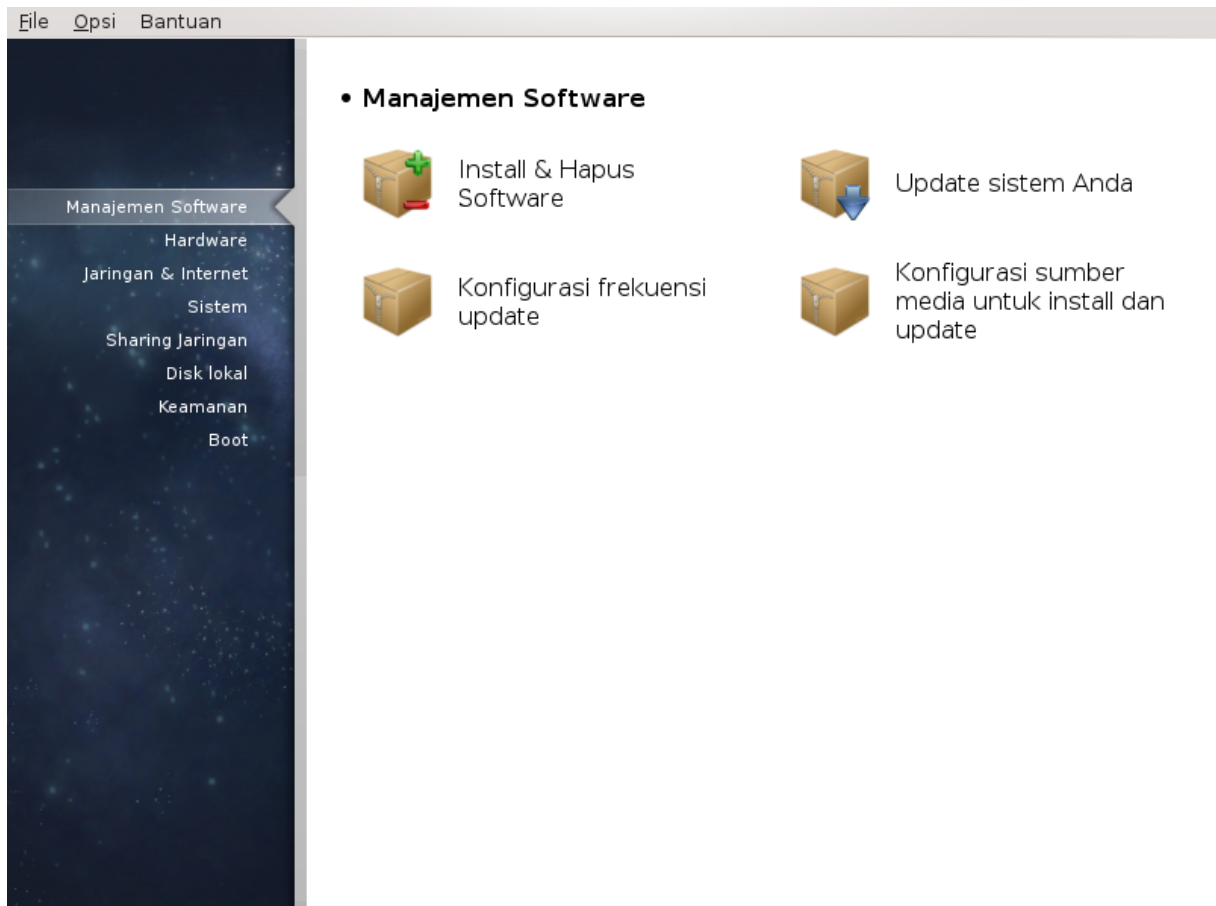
File Opsi Bantuan

Manajemen Software
Hardware
Jaringan & Internet
Sistem
Sharing Jaringan
Disk lokal
Keamanan
Boot

• Manajemen Software

Install & Hapus Software

Update sistem Anda

Konfigurasi frekuensi update

Konfigurasi sumber media untuk install dan update